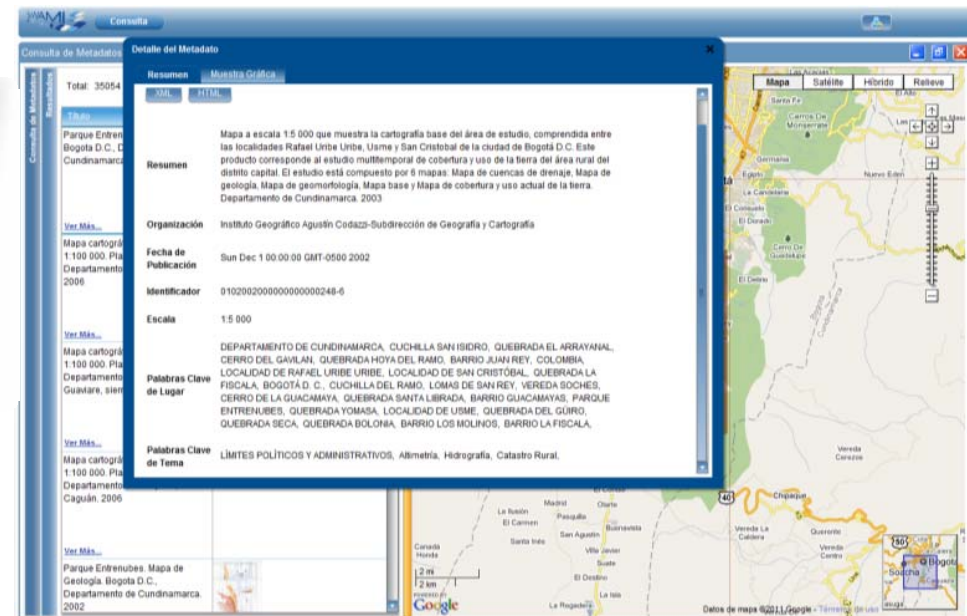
Consulta

Consulta de Metadatos

Detalle del Metadato

Resumen | Muestra Gráfica

XML | HTML

Total: 35054

Título

Parque Entrenubes. Bogotá D.C., D... Cundinamarca

Ver Más...

Mapa cartográ... 1:100 000. Pla... Departamento... 2006

Ver Más...

Mapa cartográ... 1:100 000. Pla... Departamento... Guaviare, sien...

Ver Más...

Mapa cartográ... 1:100 000. Pla... Departamento... Caguán. 2006

Ver Más...

Parque Entrenubes. Mapa de Geología. Bogotá D.C., Departamento de Cundinamarca. 2002

| | |
|---|---|
| Resumen | Mapa a escala 1:5 000 que muestra la cartografía base del área de estudio, comprendida entre las localidades Rafael Uribe Uribe, Usme y San Cristobal de la ciudad de Bogotá D.C. Este producto corresponde al estudio multitemporal de cobertura y uso de la tierra del área rural del distrito capital. El estudio está compuesto por 6 mapas: Mapa de cuencas de drenaje, Mapa de geología, Mapa de geomorfología, Mapa base y Mapa de cobertura y uso actual de la tierra. Departamento de Cundinamarca. 2003 |
| Organización | Instituto Geográfico Agustín Codazzi-Subdirección de Geografía y Cartografía |
| Fecha de Publicación | Sun Dec 1 00:00:00 GMT-0500 2002 |
| Identificador | 0102002000000000000248-6 |
| Escala | 1:5 000 |
| Palabras Clave de Lugar | DEPARTAMENTO DE CUNDINAMARCA, CUCHILLA SAN ISIDRO, QUEBRADA EL ARRAYANAL, CERRO DEL GAVILAN, QUEBRADA HOYA DEL RAMO, BARRIO JUAN REY, COLOMBIA, LOCALIDAD DE RAFAEL URIBE URIBE, LOCALIDAD DE SAN CRISTÓBAL, QUEBRADA LA FISCALA, BOGOTÁ D. C., CUCHILLA DEL RAMO, LOMAS DE SAN REY, VEREDA SOCHES, CERRO DE LA GUACAMAYA, QUEBRADA SANTA LIBRADA, BARRIO GUACAMAYAS, PARQUE ENTRENUBES, QUEBRADA YOMASA, LOCALIDAD DE USME, QUEBRADA DEL GÜIRO, QUEBRADA SECA, QUEBRADA BOLONIA, BARRIO LOS MOLINOS, BARRIO LA FISCALA, |
| Palabras Clave de Tema | LÍMITES POLÍTICOS Y ADMINISTRATIVOS, Altimetría, Hidrografía, Catastro Rural, |

Mapa | Satélite | Híbrido | Relieve

Santa Fe
Cerros De Monserrate
Germania
Egipto
La Candelaria
El Consuelo
El Dorado
Cerro De Guadalupe
El Delirio
Nuevo Edén
Vereda Corozos
Chipaque
Madrid
Olarte
La Ilusión
El Carmen
Pasquilla
San Agustín
Buenavista
Santa Inés
Villa Javier
Suate
El Destino
La Vista
La Regadera
Vereda La Caldera
Quererte
Vereda Centro
Soacha
Bogotá
Canada Honda
2 mi
2 km
Google
Datos de mapa ©2011 Google - Términos de uso